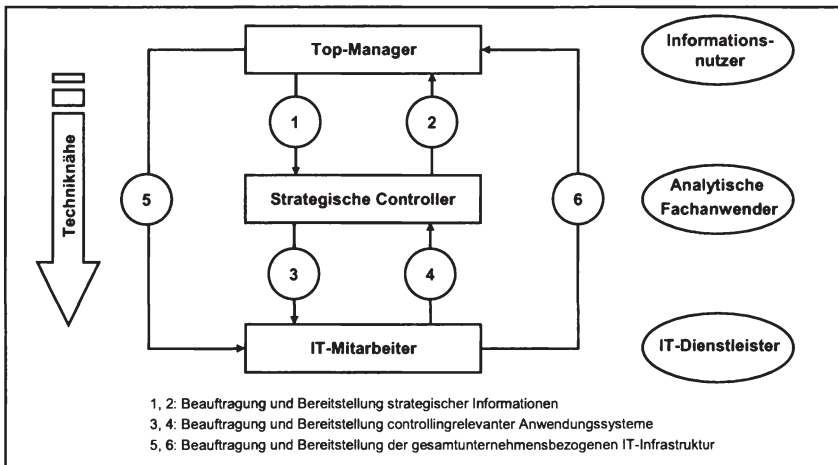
Top-Manager

Informationsnutzer

Techniknähe

1

2

5

Strategische Controller

6

Analytische Fachanwender

3

4

IT-Mitarbeiter

IT-Dienstleister

1, 2: Beauftragung und Bereitstellung strategischer Informationen

3, 4: Beauftragung und Bereitstellung controllingrelevanter Anwendungssysteme

5, 6: Beauftragung und Bereitstellung der gesamtunternehmensbezogenen IT-Infrastruktur